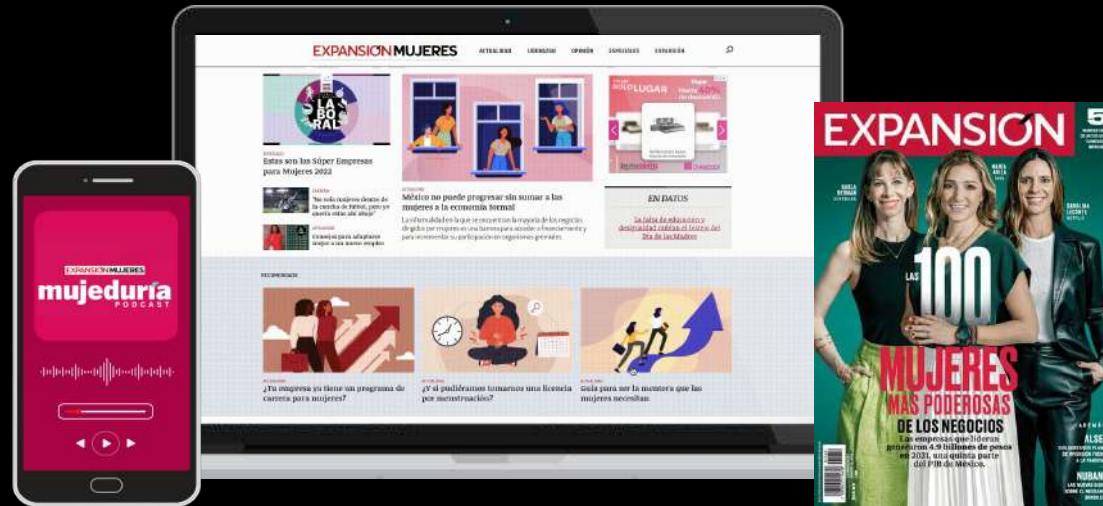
EXPANSIÓN MUJERES

mujeduría
PODCAST

EXPANSIÓN MUJERES ACTUALIDAD LIDERAZGO OPINIÓN ESPECIALES EXPANSIÓN

LA BO RAL

Estas son las Súper Empresas para Mujeres 2022

"No solo mujeres dentro de la cancha de fútbol, pero ya apuesta entre ahí abajo"

Consejos para adaptarse mejor a un nuevo empleo

México no puede progresar sin sumar a las mujeres a la economía formal

La informalidad en la que se encuentran la mayoría de los negocios dirigidos por mujeres es una barrera para acceder a financiamiento y para incrementar su participación en negocios grandes.

SOLO LUGAR

EN DATOS

La tabla de educación y desigualdad rodean el festejo del Día de las Madres

RECOMENDADO

¿Tu empresa ya tiene un programa de carrera para mujeres?

¿Y si pudiéramos tomarnos una licencia por menstruación?

Guía para ser la mentora que las mujeres necesitan

EXPANSIÓN

LAS 100 MUJERES MÁS PODEROSAS DE LOS NEGOCIOS

Las empresas que lideran generaron 4.9 billones de pesos en 2021, una quinta parte del PIB de México.

ALSE

NUBAN